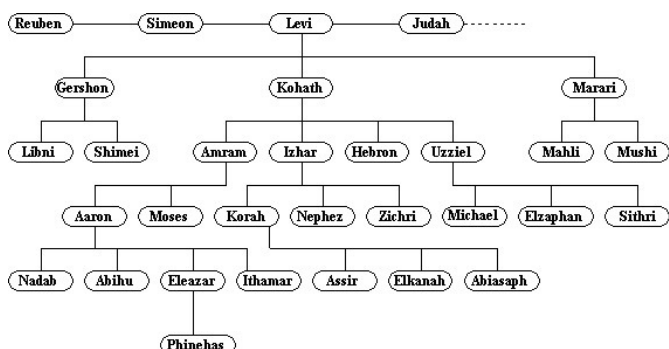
Reuben
Simeon
Levi
Judah

Gershon
Kohath
Marari

Libni
Shimei
Amram
Izhar
Hebron
Uzziel
Mahli
Mushi

Aaron
Moses
Korah
Nephez
Zichri
Michael
Elzaphan
Sithri

Nadab
Abihu
Eleazar
Ithamar
Assir
Elkanah
Abiasaph

Phinehas